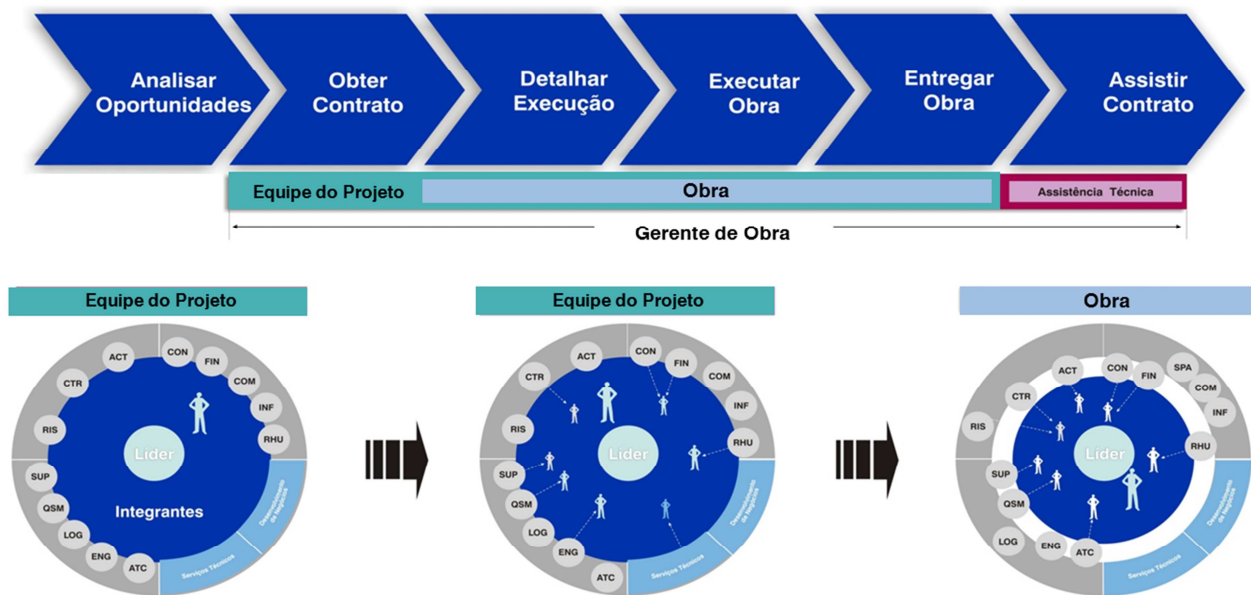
Analisar Oportunidades

Obter Contrato

Detalhar Execução

Executar Obra

Entregar Obra

Assistir Contrato

Equipe do Projeto

Obra

Assistência Técnica

Gerente de Obra

Equipe do Projeto

ACT CON FIN COM INF RHU CTR RIS SUP QSM LOG ENG ATC

Líder

Integrantes

Desenvolvimento de Negócios

Serviços Técnicos

Equipe do Projeto

ACT CON FIN COM INF RHU CTR RIS SUP QSM LOG ENG ATC

Líder

Desenvolvimento de Negócios

Serviços Técnicos

Obra

ACT CON FIN SPA COM INF RHU CTR RIS SUP QSM LOG ENG ATC

Líder

Desenvolvimento de Negócios

Serviços Técnicos